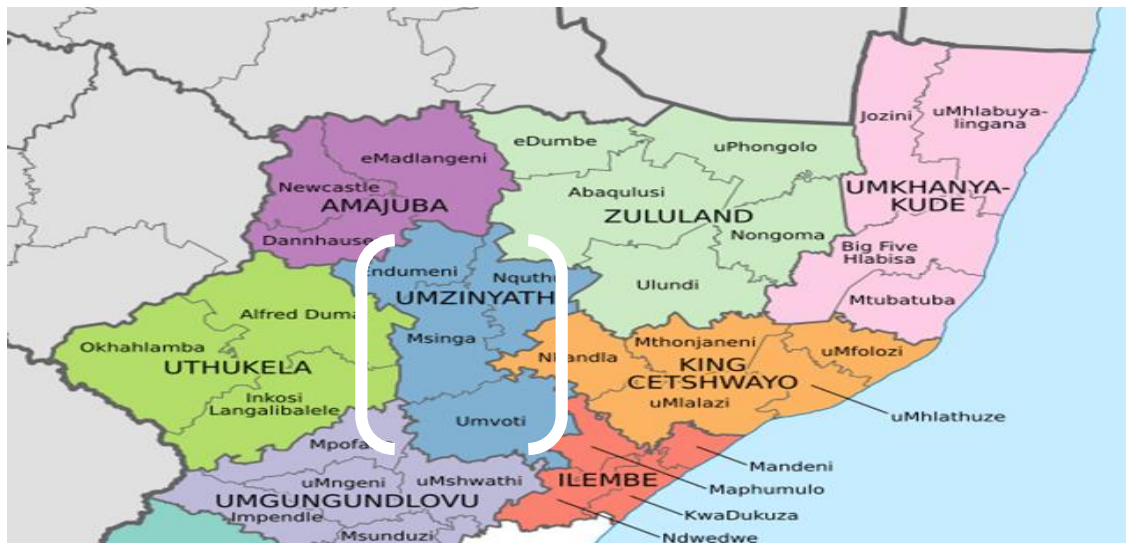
eMadlangeni
Newcastle
AMAJUBA
Dannhause
eDumbe
uPhongolo
Abaqulusi
ZULULAND
Nongoma
Ulundi
Jozini
uMhlabuyalingana
UMKHANYAKUDE
Big Five Hlabisa
Mtubatuba
Endumeni
Nquthu
UMZINYATH
Msinga
Umvoti
Nkandla
Alfred Duma
Okhahlamba
UTHUKELA
Inkosi Langalibalele
Mthonjaneni
KING CETSHWAYO
uMfolozi
uMlalazi
uMhlathuze
Mpofana
uMngeni
uMshwathi
UMGUNGUNDLOVU
Impendle
Msunduzi
ILEMBE
Mandeni
Maphumulo
KwaDukuza
Ndwedwe